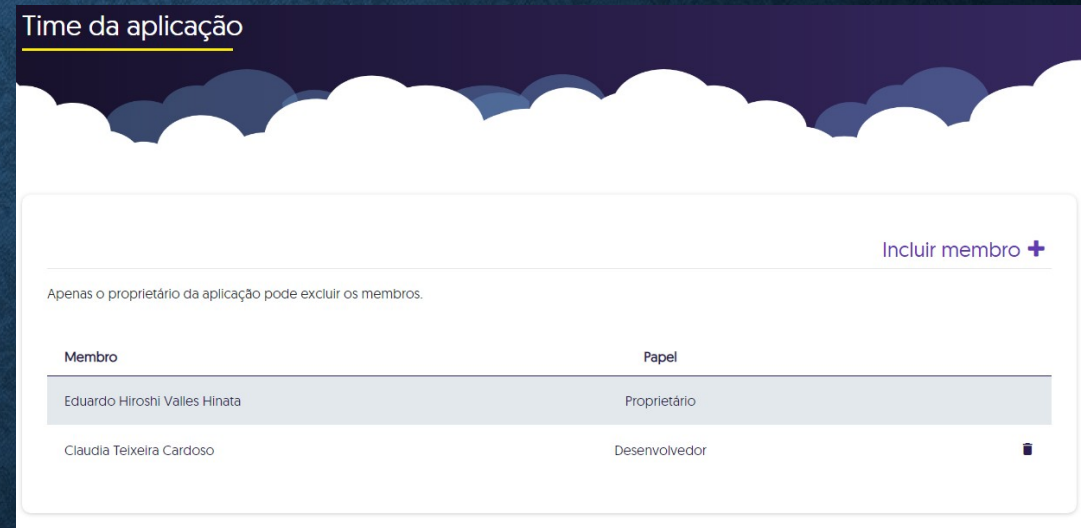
Time da aplicação

Incluir membro +

Apenas o proprietário da aplicação pode excluir os membros.

| Membro | Papel |
|---|---|
| Eduardo Hiroshi Valles Hinata | Proprietário |
| Claudia Teixeira Cardoso | Desenvolvedor |